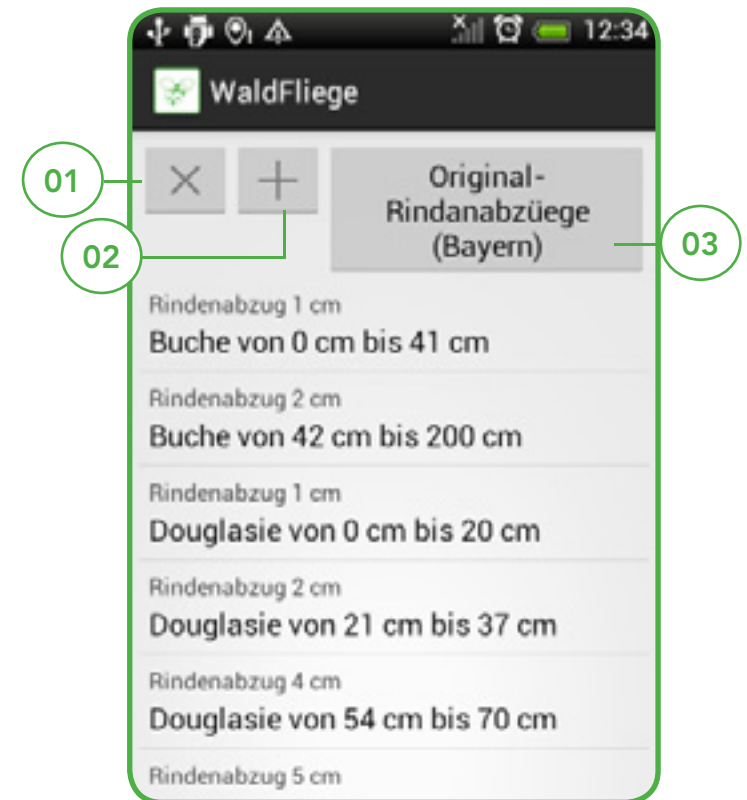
12:34

WaldFliege

01

02

Original-Rindanabzüege (Bayern)

03

Rindenabzug 1 cm
Buche von 0 cm bis 41 cm

Rindenabzug 2 cm
Buche von 42 cm bis 200 cm

Rindenabzug 1 cm
Douglasie von 0 cm bis 20 cm

Rindenabzug 2 cm
Douglasie von 21 cm bis 37 cm

Rindenabzug 4 cm
Douglasie von 54 cm bis 70 cm

Rindenabzug 5 cm